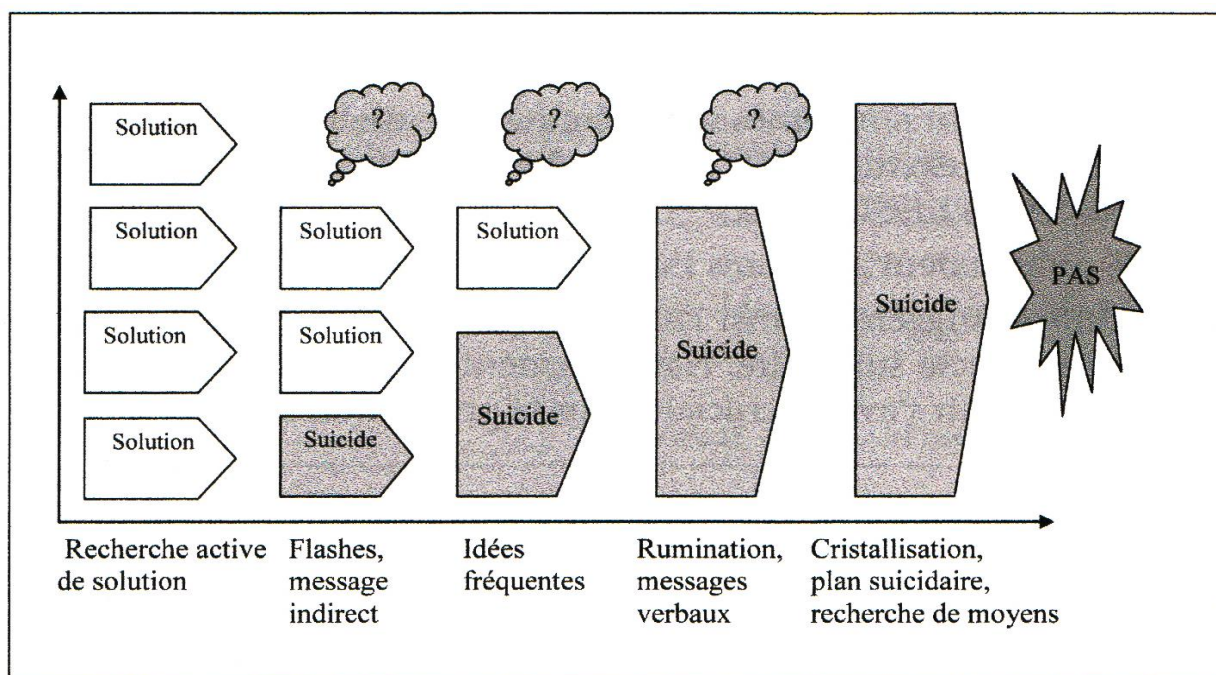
Solution

Solution

Solution

Solution

?

Solution

Solution

Suicide

?

Solution

Suicide

?

Suicide

Suicide

PAS

Recherche active de solution

Flashes, message indirect

Idées fréquentes

Rumination, messages verbaux

Cristallisation, plan suicidaire, recherche de moyens